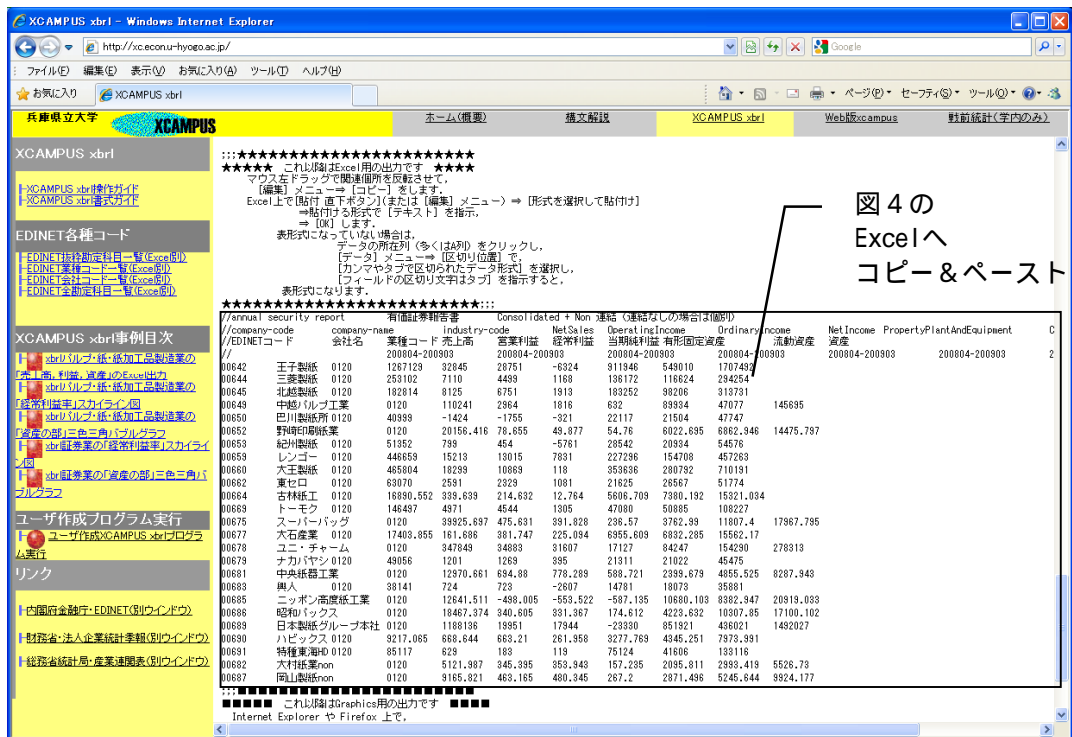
XCAMPUS xbrl - Windows Internet Explorer

http://xc.econ.u-hyogo.ac.jp/

Google

ファイル(F) 編集(E) 表示(V) お気に入り(A) ツール(T) ヘルプ(H)

お気に入り XCAMPUS xbrl

ページ(P) セーフティ(S) ツール(O)

兵庫県立大学 XCAMPUS

ホーム(概要) 構文解説 XCAMPUS xbrl Web版xcampus 戦前統計(学内のみ)

XCAMPUS xbrl

XCAMPUS xbrl操作ガイド
XCAMPUS xbrl書式ガイド

EDINET各種コード

EDINET拡張勘定科目一覧(Excel版)
EDINET業種コード一覧(Excel版)
EDINET会社コード一覧(Excel版)
EDINET全勘定科目一覧(Excel版)

XCAMPUS xbrl事例目次

xbrlパルプ・紙・紙加工品製造業の「売上高, 利益, 資産」のExcel出力
xbrlパルプ・紙・紙加工品製造業の「経常利益率」スカイライン図
xbrlパルプ・紙・紙加工品製造業の「資産の部」三色三角パブルグラフ
xbrl証券業の「経常利益率」スカイライン図
xbrl証券業の「資産の部」三色三角パブルグラフ

ユーザ作成プログラム実行

ユーザ作成XCAMPUS xbrlプログラム実行

リンク

内閣府金融庁・EDINET(別ウインドウ)
財務省・法人企業統計季報(別ウインドウ)
総務省統計局・産業連関表(別ウインドウ)

;;;★★★★★★★★★★★★★★★★★★★★★★★★★
★★★★★ これ以降はExcel用の出力です ★★★★
マウス左ドラッグで関連個所を反転させて,
[編集] メニュー⇒ [コピー] をします.
Excel上で[貼付 直下ボタン](または [編集] メニュー) ⇒ [形式を選択して貼付け]
⇒貼付ける形式で [テキスト] を指示,
⇒ [OK] します.
表形式になっていない場合は,
データの所在列 (多くはA列) をクリックし,
[データ] メニュー⇒ [区切り位置] で,
[カンマやタブで区切られたデータ形式] を選択し,
[フィールドの区切り文字はタブ] を指示すると,
表形式になります.
★★★★★★★★★★★★★★★★★★★★★★★★★;;;

図4の
Excelへ
コピー&ペースト

//annual security report 有価証券報告書 Consolidated + Non 連結 (連結なしの場合は個別)
//company-code company-name industry-code NetSales OperatingIncome OrdinaryIncome NetIncome PropertyPlantAndEquipment C
//EDINETコード 会社名 業種コード 売上高 営業利益 経常利益 当期純利益 有形固定資産 流動資産 資産
// 200804-200903 200804-200903 200804-200903 200804-200903 200804-200903 200804-200903 2

| | | | | | | | | | |
|---|---|---|---|---|---|---|---|---|---|
| 00642 | 王子製紙 | 0120 | 1267129 | 32845 | 28751 | -6324 | 911946 | 549010 | 1707492 |
| 00644 | 三菱製紙 | 0120 | 253102 | 7110 | 4499 | 1168 | 136172 | 116624 | 294254 |
| 00645 | 北越製紙 | 0120 | 102814 | 8125 | 6751 | 1913 | 183252 | 98206 | 313731 |
| 00649 | 中越パルプ工業 | 0120 | 110241 | 2964 | 1816 | 632 | 89934 | 47077 | 145695 |
| 00650 | 巴川製紙所 | 0120 | 40999 | -1424 | -1755 | -321 | 22117 | 21504 | 47747 |
| 00652 | 野崎印刷紙業 | 0120 | 20156.416 | 78.655 | 49.877 | 54.76 | 6022.695 | 6862.946 | 14475.797 |
| 00653 | 紀州製紙 | 0120 | 51352 | 799 | 454 | -5761 | 28542 | 20934 | 54576 |
| 00659 | レンゴー | 0120 | 446659 | 15213 | 13015 | 7831 | 227296 | 154708 | 457263 |
| 00660 | 大王製紙 | 0120 | 465804 | 18299 | 10869 | 118 | 353636 | 280792 | 710191 |
| 00662 | 東セロ | 0120 | 63070 | 2591 | 2329 | 1081 | 21625 | 26567 | 51774 |
| 00664 | 古林紙工 | 0120 | 16890.552 | 339.639 | 214.632 | 12.764 | 5606.709 | 7380.192 | 15321.034 |
| 00669 | トーモク | 0120 | 146497 | 4971 | 4544 | 1305 | 47080 | 50885 | 108227 |
| 00675 | スーパーバッグ | 0120 | 39925.697 | 475.631 | 391.828 | 236.57 | 3762.99 | 11807.4 | 17967.795 |
| 00677 | 大石産業 | 0120 | 17403.855 | 161.686 | 381.747 | 225.094 | 6955.609 | 6832.285 | 15562.17 |
| 00678 | ユニ・チャーム | 0120 | 347849 | 34883 | 31607 | 17127 | 84247 | 154290 | 278313 |
| 00679 | ナカバヤシ | 0120 | 49056 | 1201 | 1269 | 395 | 21311 | 21022 | 45475 |
| 00681 | 中央紙器工業 | 0120 | 12870.661 | 694.88 | 778.289 | 588.721 | 2399.679 | 4855.525 | 8287.943 |
| 00683 | 興人 | 0120 | 38141 | 724 | 723 | -2607 | 14781 | 18073 | 35881 |
| 00685 | ニッポン高度紙工業 | 0120 | 12641.511 | -498.005 | -553.522 | -587.135 | 10680.103 | 8382.947 | 20919.033 |
| 00686 | 昭和パックス | 0120 | 18467.374 | 340.605 | 331.367 | 174.612 | 4223.632 | 10307.85 | 17100.102 |
| 00689 | 日本製紙グループ本社 | 0120 | 1188136 | 19951 | 17944 | -23330 | 851921 | 436021 | 1492027 |
| 00690 | ハビックス | 0120 | 9217.065 | 668.644 | 663.21 | 261.958 | 3277.769 | 4345.251 | 7973.991 |
| 00691 | 特種東海HD | 0120 | 85117 | 629 | 183 | 119 | 75124 | 41606 | 133116 |
| 00682 | 大村紙業non | 0120 | 5121.987 | 345.395 | 353.943 | 157.235 | 2095.811 | 2993.419 | 5526.73 |
| 00687 | 岡山製紙non | 0120 | 9165.821 | 463.165 | 480.345 | 267.2 | 2871.496 | 5245.644 | 9924.177 |

;;;■■■■■■■■■■■■■■■■■■■■■■■■■
■■■■■ これ以降はGraphics用の出力です ■■■■
Internet Explorer や Firefox 上で,